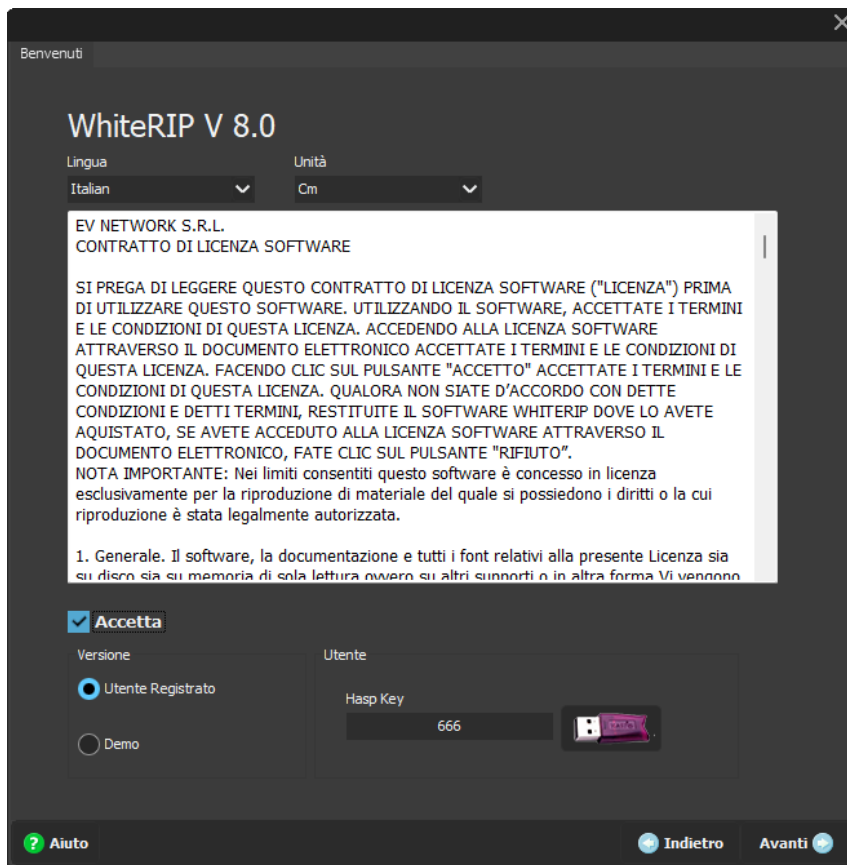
Benvenuti

WhiteRIP V 8.0

Lingua
Italian

Unità
Cm

EV NETWORK S.R.L.
CONTRATTO DI LICENZA SOFTWARE

SI PREGA DI LEGGERE QUESTO CONTRATTO DI LICENZA SOFTWARE ("LICENZA") PRIMA DI UTILIZZARE QUESTO SOFTWARE. UTILIZZANDO IL SOFTWARE, ACCETTATE I TERMINI E LE CONDIZIONI DI QUESTA LICENZA. ACCEDENDO ALLA LICENZA SOFTWARE ATTRAVERSO IL DOCUMENTO ELETTRONICO ACCETTATE I TERMINI E LE CONDIZIONI DI QUESTA LICENZA. FACENDO CLIC SUL PULSANTE "ACCETTO" ACCETTATE I TERMINI E LE CONDIZIONI DI QUESTA LICENZA. QUALORA NON SIATE D'ACCORDO CON DETTE CONDIZIONI E DETTI TERMINI, RESTITUITE IL SOFTWARE WHITERIP DOVE LO AVETE AQUISTATO, SE AVETE ACCEDUTO ALLA LICENZA SOFTWARE ATTRAVERSO IL DOCUMENTO ELETTRONICO, FATE CLIC SUL PULSANTE "RIFIUTO".
NOTA IMPORTANTE: Nei limiti consentiti questo software è concesso in licenza esclusivamente per la riproduzione di materiale del quale si possiedono i diritti o la cui riproduzione è stata legalmente autorizzata.

1. Generale. Il software, la documentazione e tutti i font relativi alla presente Licenza sia su disco sia su memoria di sola lettura ovvero su altri supporti o in altra forma Vi vengono

Accetta

Versione
Utente Registrato
Demo

Utente
Hasp Key
666

Aiuto
Indietro
Avanti